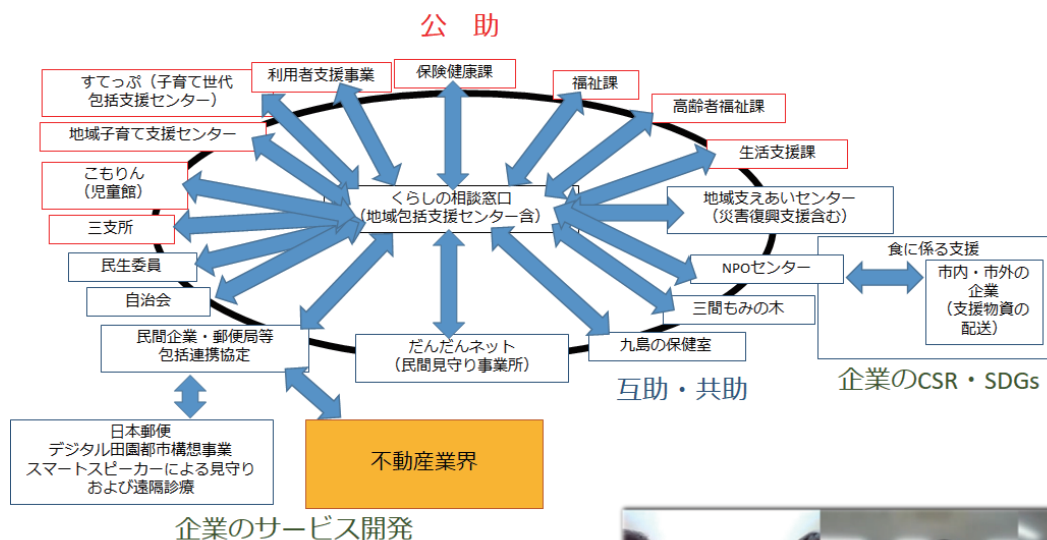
公　助

すてっぷ（子育て世代包括支援センター）

利用者支援事業

保険健康課

福祉課

高齢者福祉課

地域子育て支援センター

生活支援課

こもりん（児童館）

くらしの相談窓口（地域包括支援センター含）

地域支えあいセンター（災害復興支援含む）

三支所

食に係る支援

民生委員

NPOセンター

市内・市外の企業（支援物資の配送）

自治会

三間もみの木

民間企業・郵便局等包括連携協定

だんだんネット（民間見守り事業所）

九島の保健室

互助・共助

企業のCSR・SDGs

日本郵便
デジタル田園都市構想事業
スマートスピーカーによる見守りおよび遠隔診療

不動産業界

企業のサービス開発